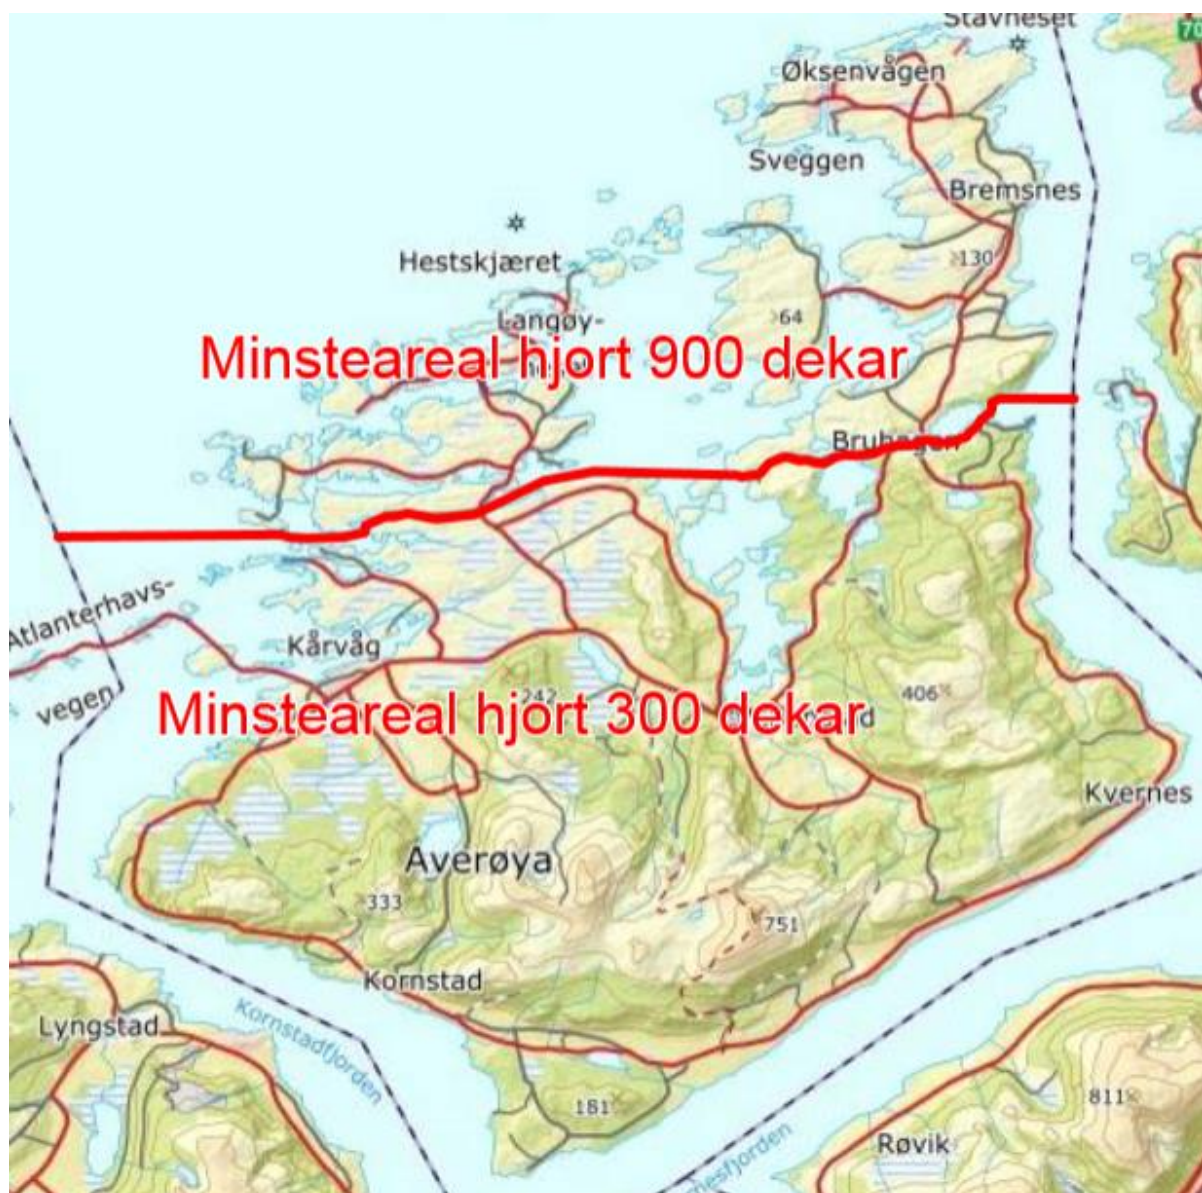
Stavneset
Øksenvågen
Sveggen
Bremsnes
Hestskjæret
130
Langøy-
64
Minsteareal hjort 900 dekar
Bruhagen
Atlanterhavs-
vegen
Kårvåg
242
406
Minsteareal hjort 300 dekar
Kvernes
Averøya
333
751
Kornstad
Lyngstad
Kornstadfjorden
181
811
Røvik
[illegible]fjorden